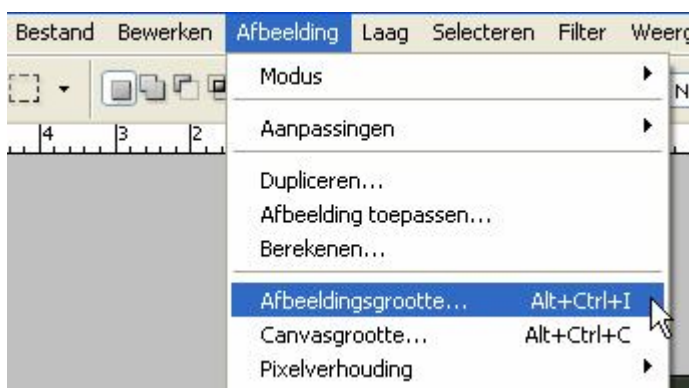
Bestand Bewerken Afbeelding Laag Selecteren Filter Weerg

Modus

Aanpassingen

Dupliceren...
Afbeelding toepassen...
Berekenen...

Afbeeldingsgrootte... Alt+Ctrl+I
Canvasgrootte... Alt+Ctrl+C
Pixelverhouding

4 3 2

N